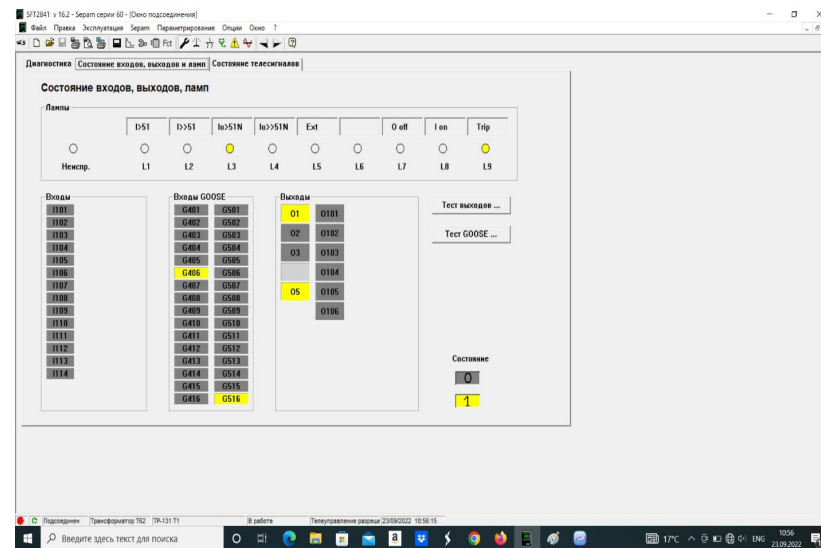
SFT2841 v 16.2 - Sepam серии 60 - [Окно подсоединения]

Файл Правка Эксплуатация Sepam Параметрирование Опции Окно ?

Диагностика | Состояние входов, выходов и ламп | Состояние телесигналов

Состояние входов, выходов, ламп

Лампы

| | I>51 | I>>51 | Io>51N | Io>>51N | Ext | | 0 off | I on | Trip |
|---|---|---|---|---|---|---|---|---|---|
| Неиспр. | L1 | L2 | L3 | L4 | L5 | L6 | L7 | L8 | L9 |

Входы
I101
I102
I103
I104
I105
I106
I107
I108
I109
I110
I111
I112
I113
I114

Входы GOOSE
G401 G501
G402 G502
G403 G503
G404 G504
G405 G505
G406 G506
G407 G507
G408 G508
G409 G509
G410 G510
G411 G511
G412 G512
G413 G513
G414 G514
G415 G515
G416 G516

Выходы
O1 O101
O2 O102
O3 O103
O104
O5 O105
O106

Тест выходов ...

Тест GOOSE ...

Состояние
0
1

C Подсоединен Трансформатор T62 TP-131 T1 В работе Телеуправление разреш 23/09/2022 10:56:15

Введите здесь текст для поиска

17°C ENG 10:56 23.09.2022